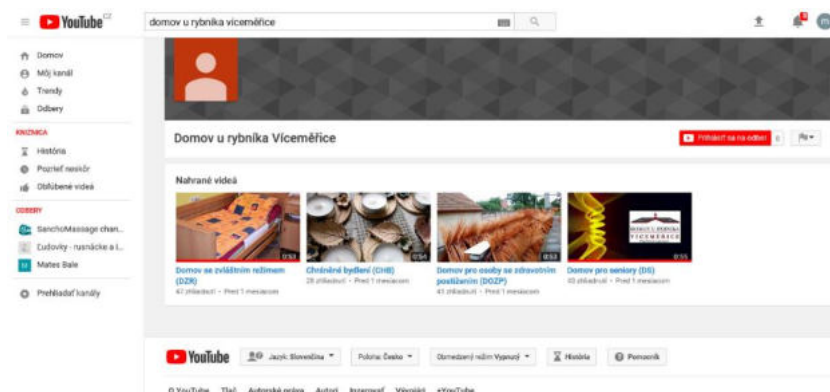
YouTube SK

domov u rybnika víceměřice

Domov
Môj kanál
Trendy
Odbery

KNIŽNICA
História
Pozrieť neskôr
Obľúbené videá

ODBERY
SanchoMassage chan...
Ľudovky - rusnácke a l...
Mates Bale

Prehliadať kanály

Domov u rybníka Víceměřice

Prihlásiť sa na odber

Nahrané videá

0:53
Domov se zvláštním režimem (DZR)
47 zhliadnutí • Pred 1 mesiacom

0:54
Chráněné bydlení (CHB)
28 zhliadnutí • Pred 1 mesiacom

0:53
Domov pro osoby se zdravotním postižením (DOZP)
41 zhliadnutí • Pred 1 mesiacom

DOMOV U RYBNÍKA VÍCEMĚŘICE
0:55
Domov pro seniory (DS)
63 zhliadnutí • Pred 1 mesiacom

YouTube
Jazyk: Slovenčina
Poloha: Česko
Obmedzený režim: Vypnutý
História
Pomocník

O YouTube Tlač Autorské práva Autori Inzerovať Vývojári +YouTube